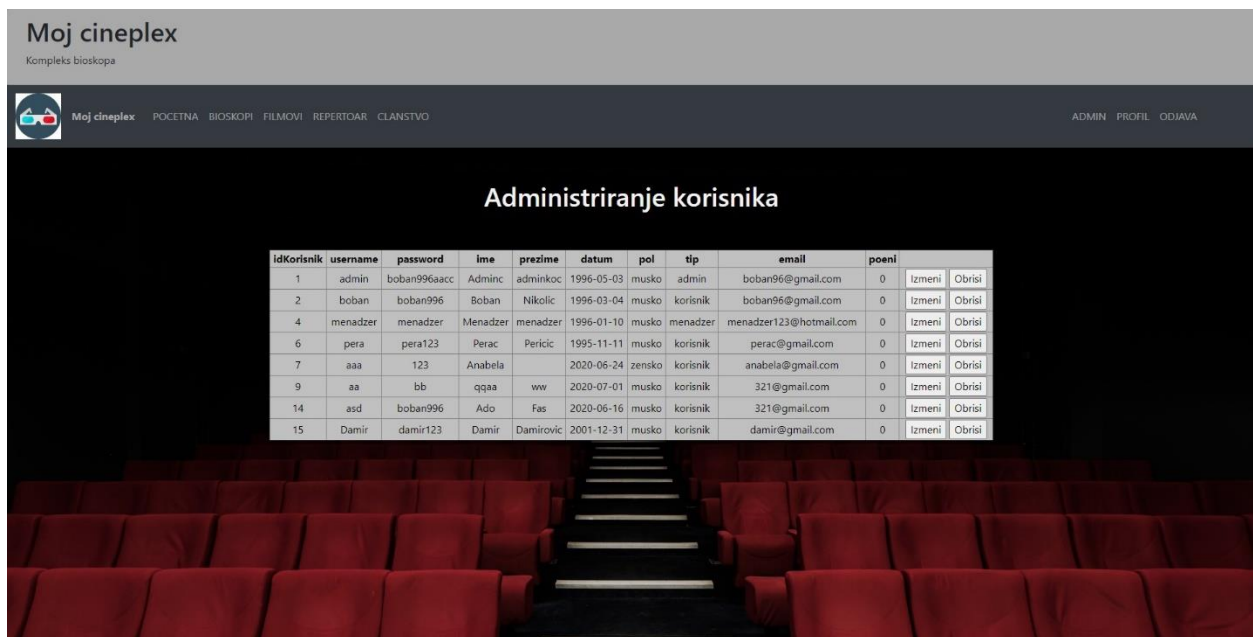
Moj cineplex

Kompleks bioskopa

Moj cineplex POCETNA BIOSKOPI FILMOVI REPERTOAR CLANSTVO

ADMIN PROFIL ODJAVA

Administriranje korisnika

| idKorisnik | username | password | ime | prezime | datum | pol | tip | email | poeni | | |
|---|---|---|---|---|---|---|---|---|---|---|---|
| 1 | admin | boban996aacc | Adminc | adminkoc | 1996-05-03 | musko | admin | boban96@gmail.com | 0 | Izmeni | Obrisi |
| 2 | boban | boban996 | Boban | Nikolic | 1996-03-04 | musko | korisnik | boban96@gmail.com | 0 | Izmeni | Obrisi |
| 4 | menadzer | menadzer | Menadzer | menadzer | 1996-01-10 | musko | menadzer | menadzer123@hotmail.com | 0 | Izmeni | Obrisi |
| 6 | pera | pera123 | Perac | Pericic | 1995-11-11 | musko | korisnik | perac@gmail.com | 0 | Izmeni | Obrisi |
| 7 | aaa | 123 | Anabela | | 2020-06-24 | zensko | korisnik | anabela@gmail.com | 0 | Izmeni | Obrisi |
| 9 | aa | bb | qqaa | ww | 2020-07-01 | musko | korisnik | 321@gmail.com | 0 | Izmeni | Obrisi |
| 14 | asd | boban996 | Ado | Fas | 2020-06-16 | musko | korisnik | 321@gmail.com | 0 | Izmeni | Obrisi |
| 15 | Damir | damir123 | Damir | Damirovic | 2001-12-31 | musko | korisnik | damir@gmail.com | 0 | Izmeni | Obrisi |